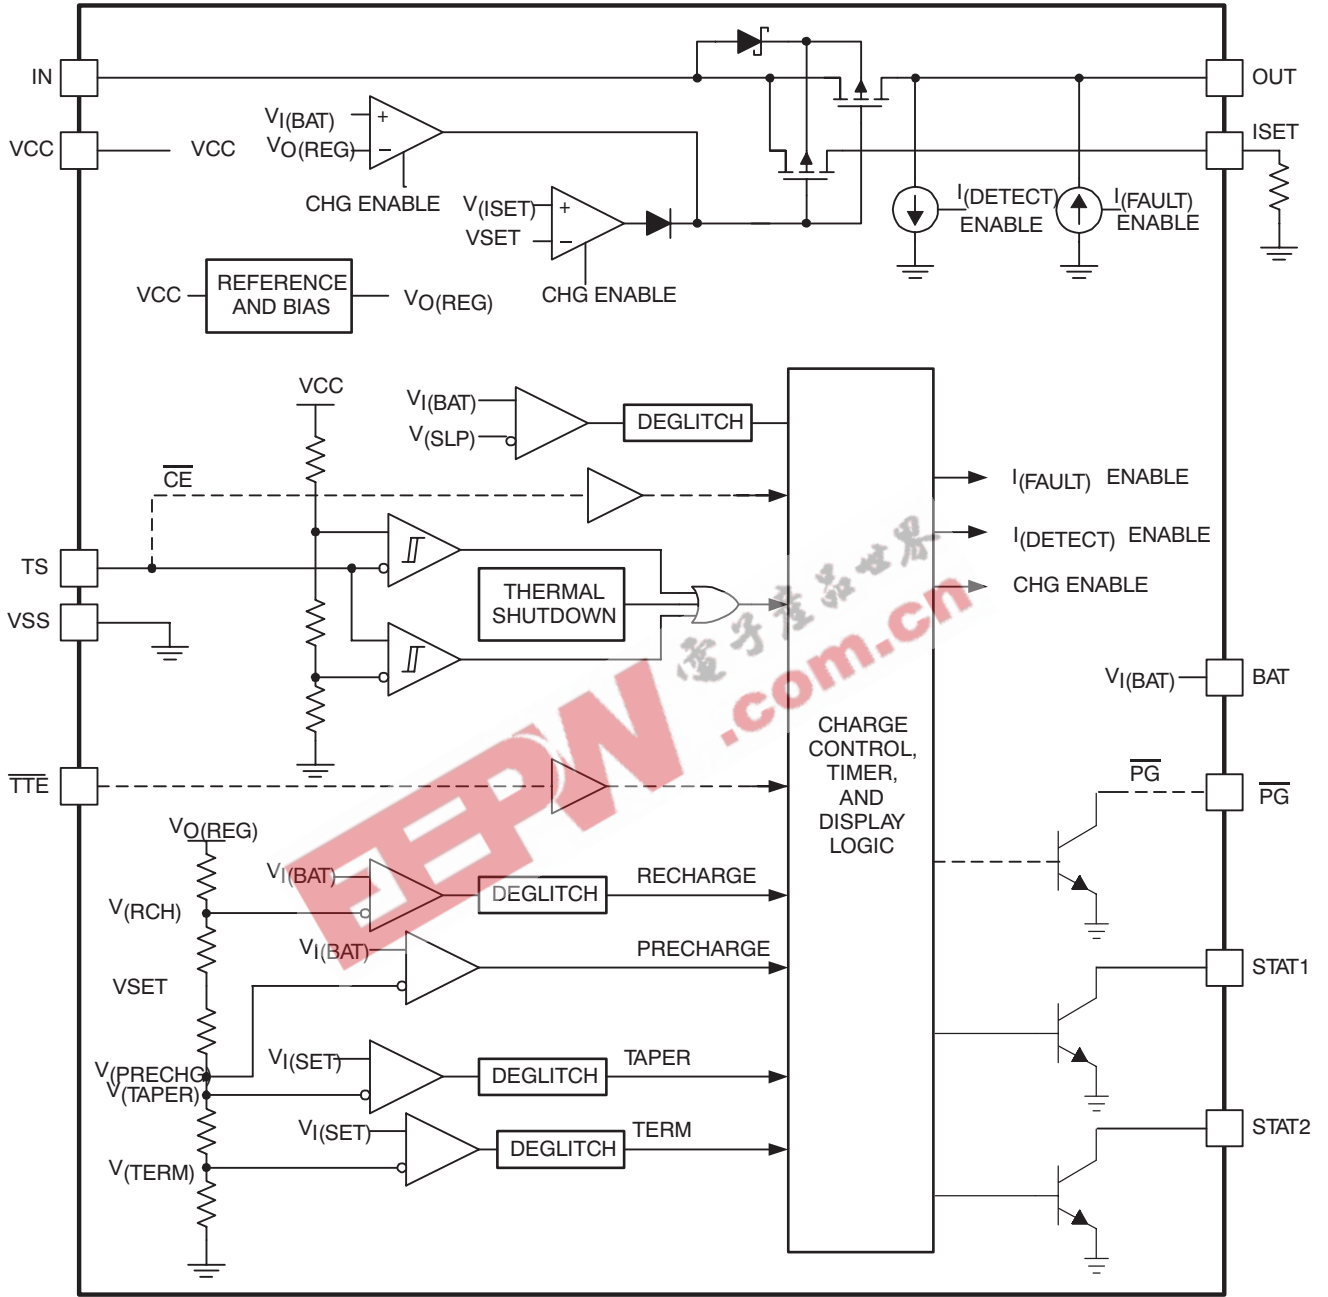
IN
VCC
VCC
$V_{I(BAT)}$
$V_{O(REG)}$
CHG ENABLE
$V_{(ISET)}$
VSET
CHG ENABLE
OUT
ISET
$I_{(DETECT)}$
ENABLE
$I_{(FAULT)}$
ENABLE
VCC
REFERENCE AND BIAS
$V_{O(REG)}$
VCC
$V_{I(BAT)}$
$V_{(SLP)}$
DEGLITCH
$\overline{CE}$
TS
VSS
THERMAL SHUTDOWN
$I_{(FAULT)}$ ENABLE
$I_{(DETECT)}$ ENABLE
CHG ENABLE
电子产品世界
EEPW
.com.cn
$V_{I(BAT)}$
BAT
$\overline{TTE}$
$\overline{PG}$
$\overline{PG}$
CHARGE CONTROL, TIMER, AND DISPLAY LOGIC
$V_{O(REG)}$
$V_{I(BAT)}$
$V_{(RCH)}$
DEGLITCH
RECHARGE
$V_{I(BAT)}$
PRECHARGE
VSET
STAT1
$V_{I(SET)}$
$V_{(PRECHG)}$
$V_{(TAPER)}$
DEGLITCH
TAPER
$V_{I(SET)}$
DEGLITCH
TERM
$V_{(TERM)}$
STAT2